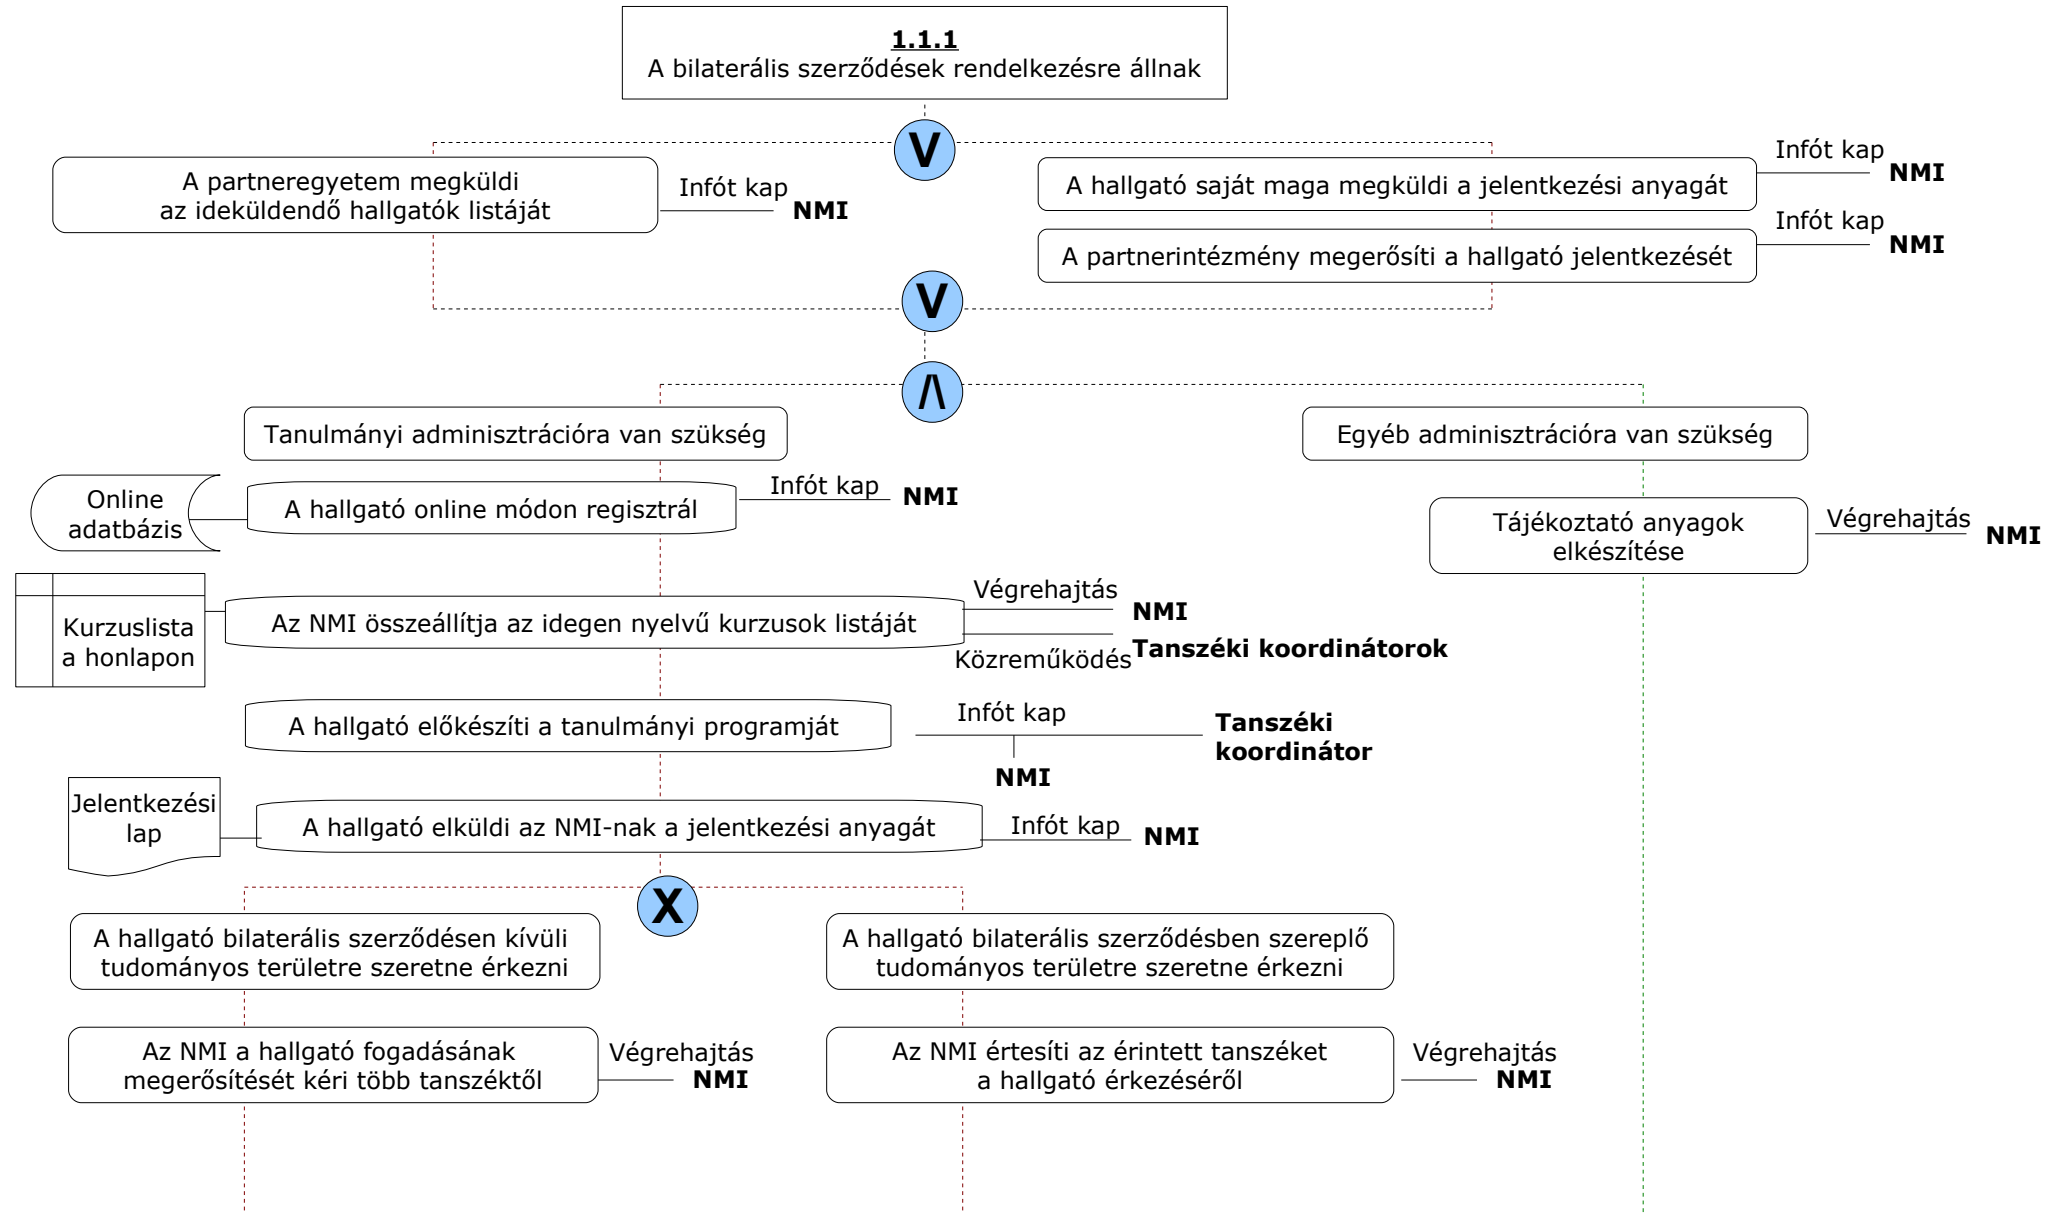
1.1.1
A bilaterális szerződések rendelkezésre állnak

V

A partneregyetem megküldi az ideküldendő hallgatók listáját

Infót kap
NMI

A hallgató saját maga megküldi a jelentkezési anyagát

Infót kap
NMI

A partnerintézmény megerősíti a hallgató jelentkezését

Infót kap
NMI

V

/\

Tanulmányi adminisztrációra van szükség

Egyéb adminisztrációra van szükség

Online adatbázis

A hallgató online módon regisztrál

Infót kap
NMI

Tájékoztató anyagok elkészítése

Végrehajtás
NMI

Kurzuslista a honlapon

Az NMI összeállítja az idegen nyelvű kurzusok listáját

Végrehajtás
NMI
Közreműködés
Tanszéki koordinátorok

A hallgató előkészíti a tanulmányi programját

Infót kap
Tanszéki koordinátor
NMI

Jelentkezési lap

A hallgató elküldi az NMI-nak a jelentkezési anyagát

Infót kap
NMI

X

A hallgató bilaterális szerződésen kívüli tudományos területre szeretne érkezni

A hallgató bilaterális szerződésben szereplő tudományos területre szeretne érkezni

Az NMI a hallgató fogadásának megerősítését kéri több tanszéktől

Végrehajtás
NMI

Az NMI értesíti az érintett tanszéket a hallgató érkezéséről

Végrehajtás
NMI